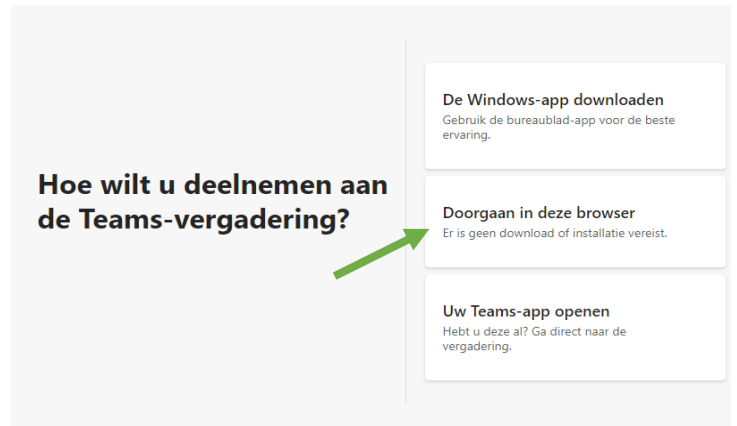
Hoe wilt u deelnemen aan de Teams-vergadering?

De Windows-app downloaden
Gebruik de bureaublad-app voor de beste ervaring.

Doorgaan in deze browser
Er is geen download of installatie vereist.

Uw Teams-app openen
Hebt u deze al? Ga direct naar de vergadering.